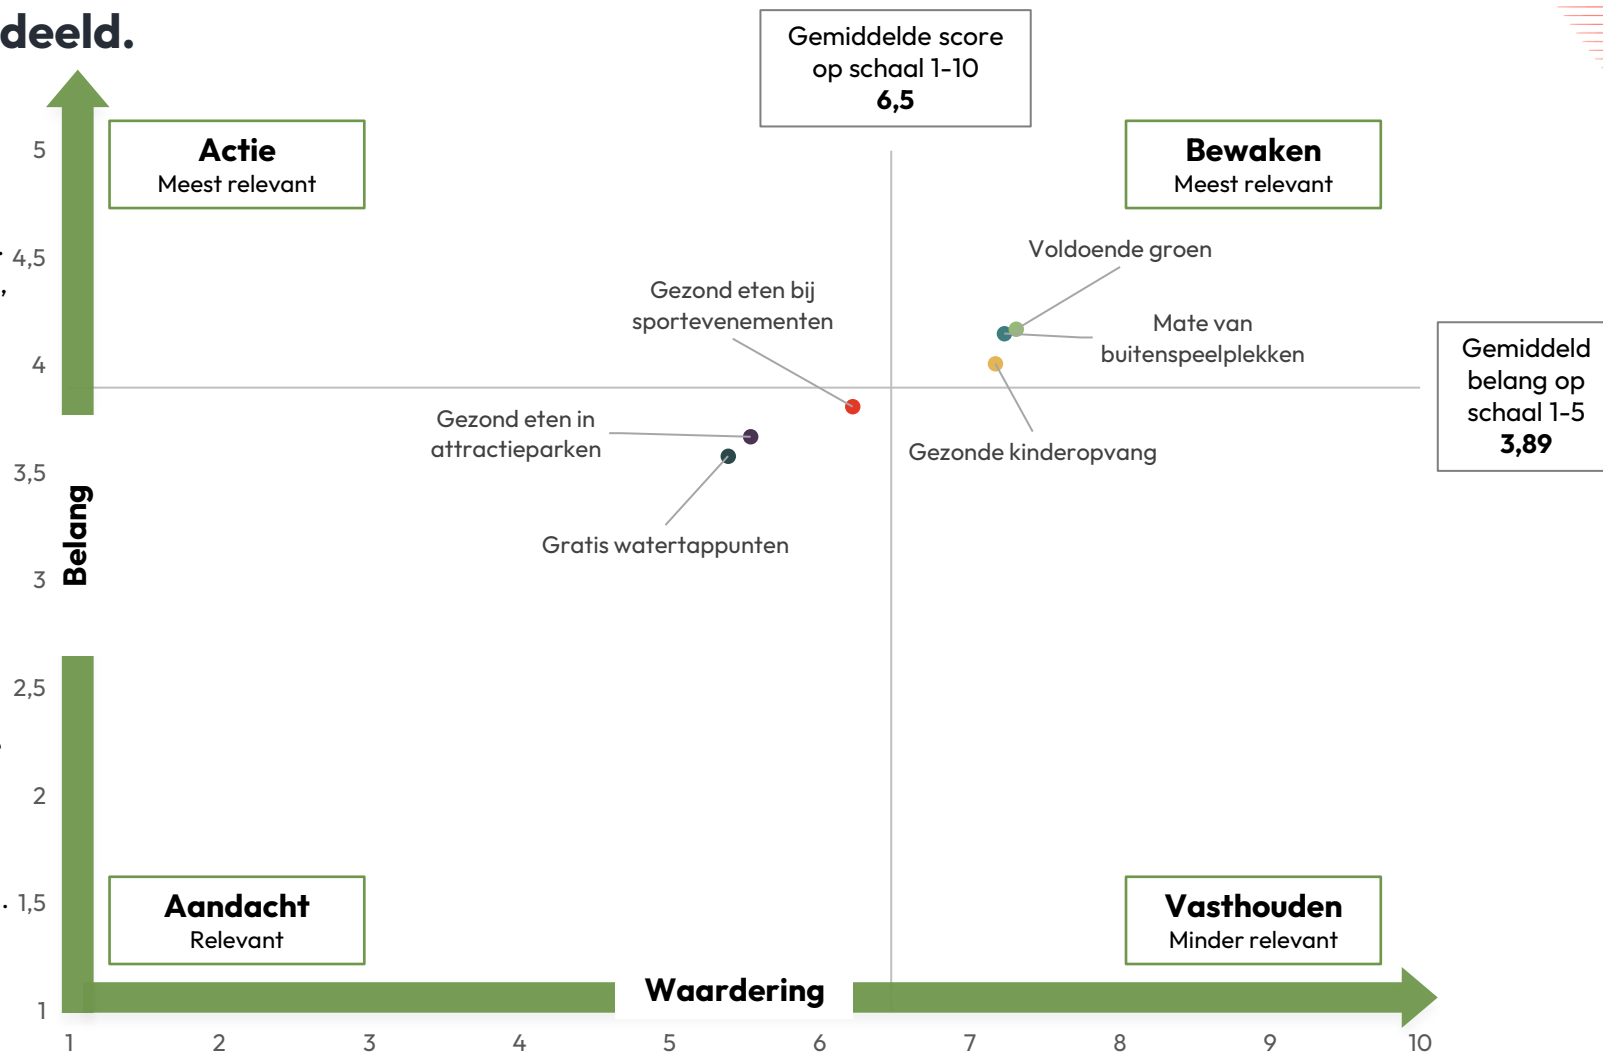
deeld.

Gemiddelde score op schaal 1-10
**6,5**

**Actie**
Meest relevant

**Bewaken**
Meest relevant

Voldoende groen

Gezond eten bij sportevenementen

Mate van buitenspeelplekken

Gemiddeld belang op schaal 1-5
**3,89**

Gezond eten in attractieparken

Gezonde kinderopvang

Gratis watertappunten

**Belang**

**Aandacht**
Relevant

**Vasthouden**
Minder relevant

**Waardering**

5
4,5
4
3,5
3
2,5
2
1,5
1

1 2 3 4 5 6 7 8 9 10